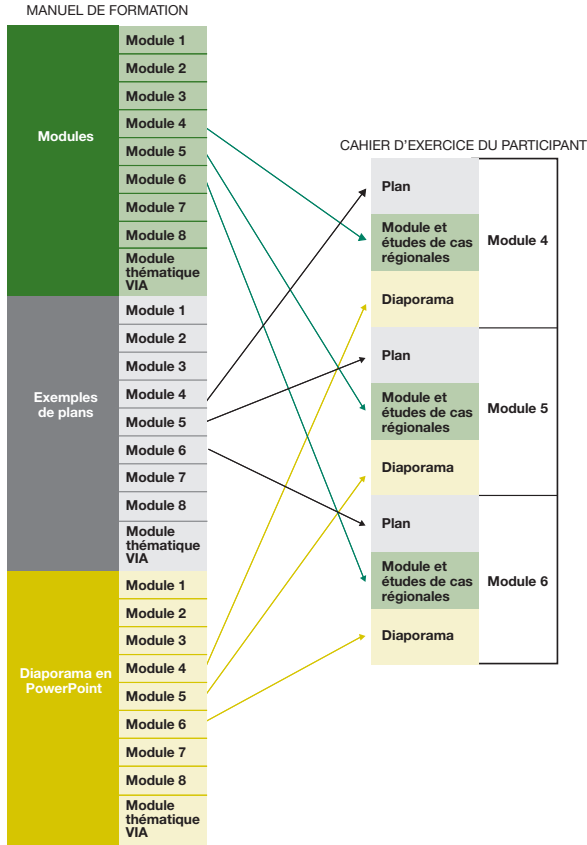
MANUEL DE FORMATION

Modules

Module 1
Module 2
Module 3
Module 4
Module 5
Module 6
Module 7
Module 8
Module thématique VIA

Exemples de plans

Module 1
Module 2
Module 3
Module 4
Module 5
Module 6
Module 7
Module 8
Module thématique VIA

Diaporama en PowerPoint

Module 1
Module 2
Module 3
Module 4
Module 5
Module 6
Module 7
Module 8
Module thématique VIA

CAHIER D'EXERCICE DU PARTICIPANT

Plan
Module et études de cas régionales
Diaporama
Module 4

Plan
Module et études de cas régionales
Diaporama
Module 5

Plan
Module et études de cas régionales
Diaporama
Module 6